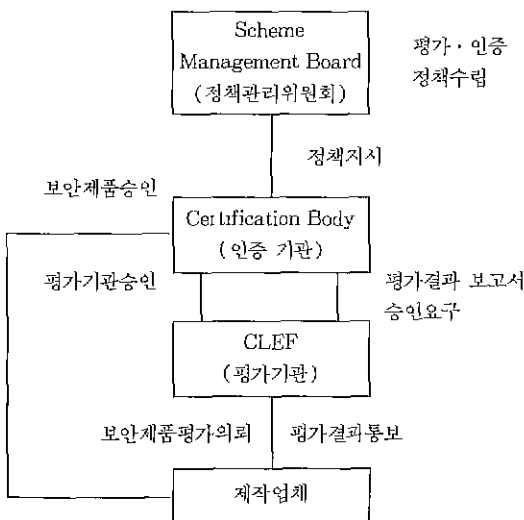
Scheme Management Board (정책관리위원회)

평가 · 인증 정책수립

정책지시

보안제품승인

Certification Body (인증 기관)

평가기관승인

평가결과 보고서 승인요구

CLEF (평가기관)

보안제품평가의뢰

평가결과통보

제작업체